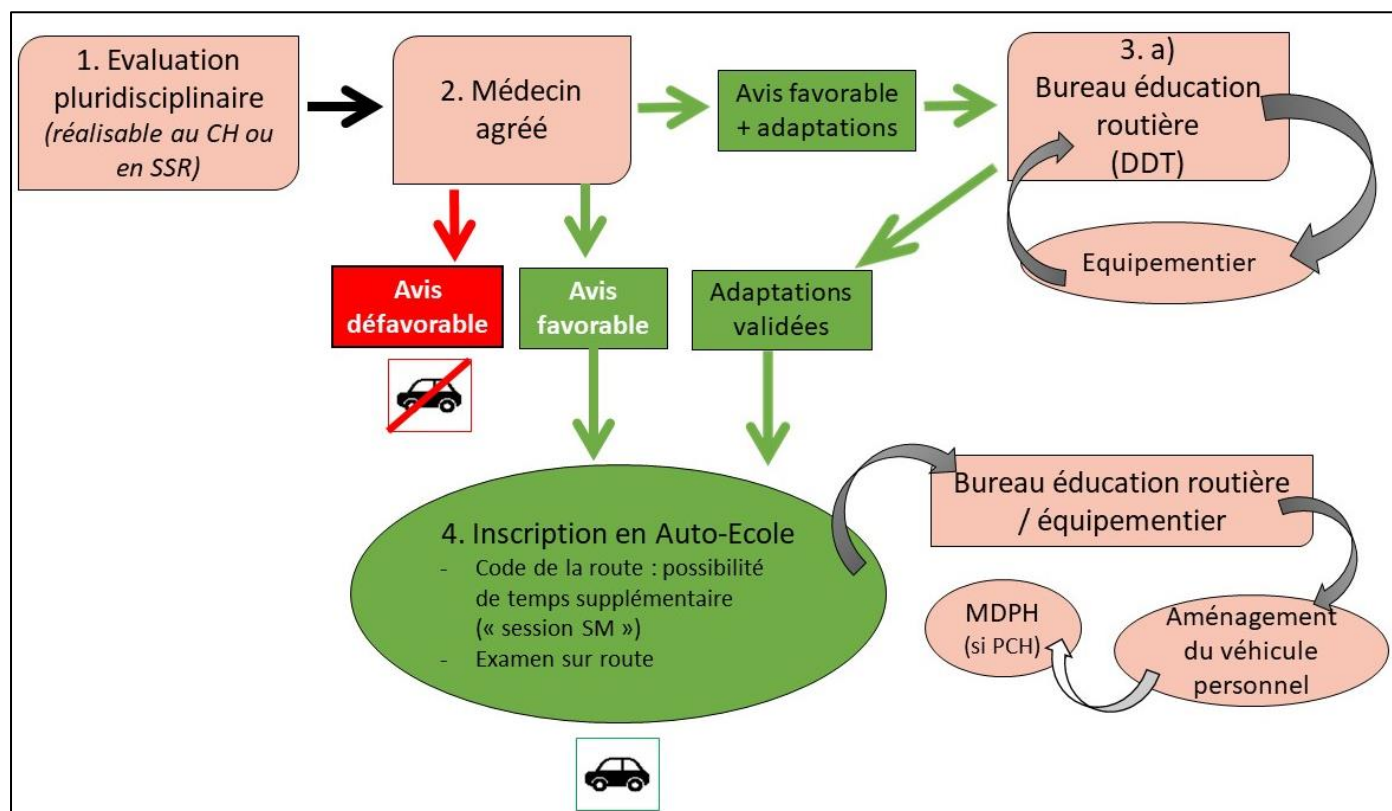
1. Evaluation pluridisciplinaire
*(réalisable au CH ou en SSR)*

2. Médecin agréé

Avis favorable + adaptations

3. a) Bureau éducation routière (DDT)

Equipementier

Avis défavorable

Avis favorable

Adaptations validées

4. Inscription en Auto-Ecole
- Code de la route : possibilité de temps supplémentaire (« session SM »)
- Examen sur route

Bureau éducation routière / équipementier

MDPH (si PCH)

Aménagement du véhicule personnel